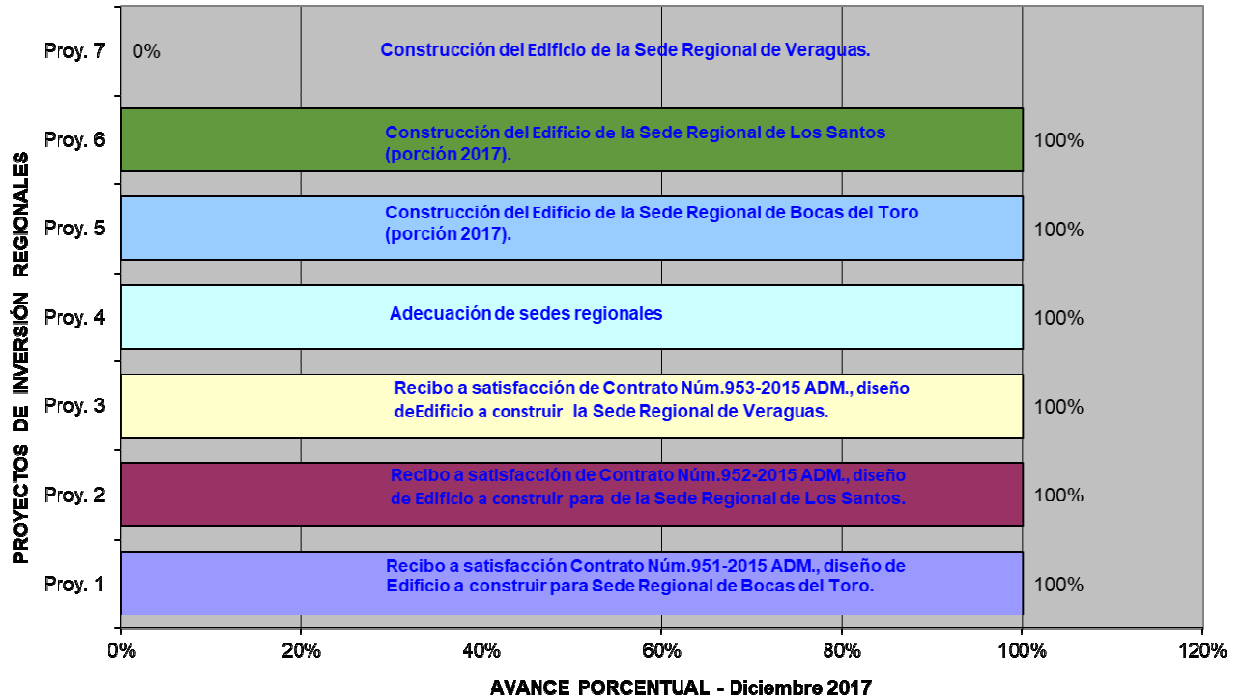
PROYECTOS DE INVERSIÓN REGIONALES

Proy. 7
0%
Construcción del Edificio de la Sede Regional de Veraguas.

Proy. 6
Construcción del Edificio de la Sede Regional de Los Santos (porción 2017).
100%

Proy. 5
Construcción del Edificio de la Sede Regional de Bocas del Toro (porción 2017).
100%

Proy. 4
Adecuación de sedes regionales
100%

Proy. 3
Recibo a satisfacción de Contrato Núm.953-2015 ADM., diseño deEdificio a construir la Sede Regional de Veraguas.
100%

Proy. 2
Recibo a satisfacción de Contrato Núm.952-2015 ADM., diseño de Edificio a construir para de la Sede Regional de Los Santos.
100%

Proy. 1
Recibo a satisfacción Contrato Núm.951-2015 ADM., diseño de Edificio a construir para Sede Regional de Bocas del Toro.
100%

0% 20% 40% 60% 80% 100% 120%

AVANCE PORCENTUAL - Diciembre 2017